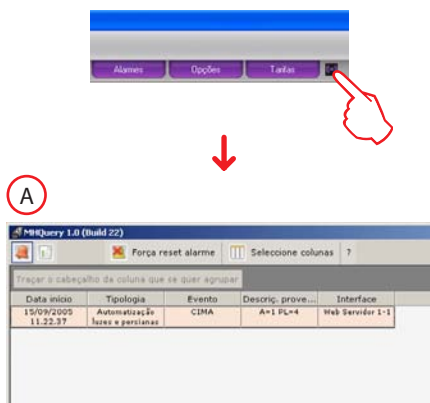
Alarmes Opções Tarifas

A

MHQuery 1.0 (Build 22)

Força reset alarme Seleccione colunas ?

Traçar o cabeçalho da coluna que se quer agrupar

| Data início | Tipologia | Evento | Descriç. prove... | Interface |
|---|---|---|---|---|
| 15/09/2005 11.22.37 | Automatização luzes e persianas | CIMA | A=1 PL=4 | Web Servidor 1-1 |